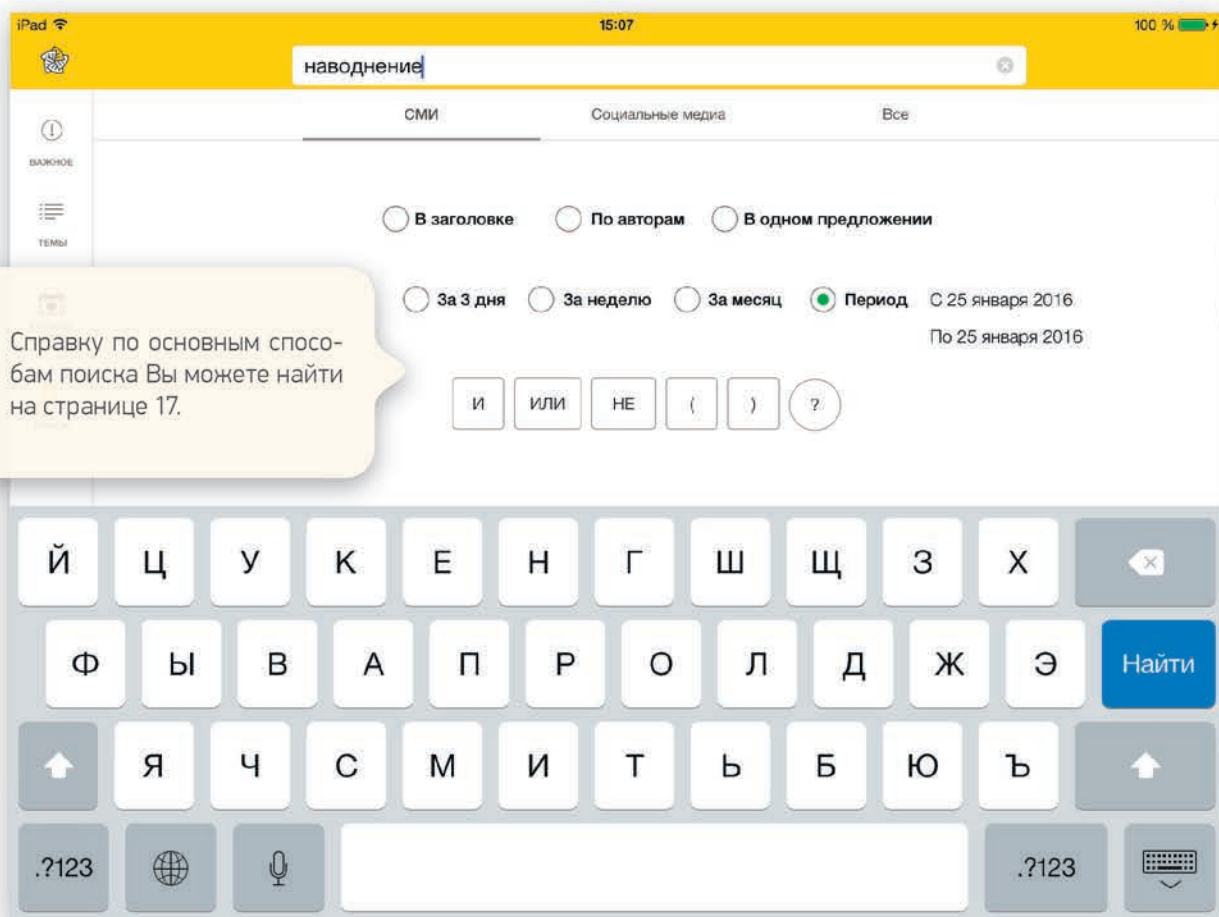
iPad
15:07
100 %

наводнение

ВАЖНОЕ
ТЕМЫ

СМИ
Социальные медиа
Все

В заголовке
По авторам
В одном предложении

За 3 дня
За неделю
За месяц
Период
С 25 января 2016
По 25 января 2016

И
ИЛИ
НЕ
(
)
?

Справку по основным способам поиска Вы можете найти на странице 17.

Й Ц У К Е Н Г Ш Щ З Х
Ф Ы В А П Р О Л Д Ж Э
Найти
Я Ч С М И Т Ь Б Ю Ъ
.?123
.?123